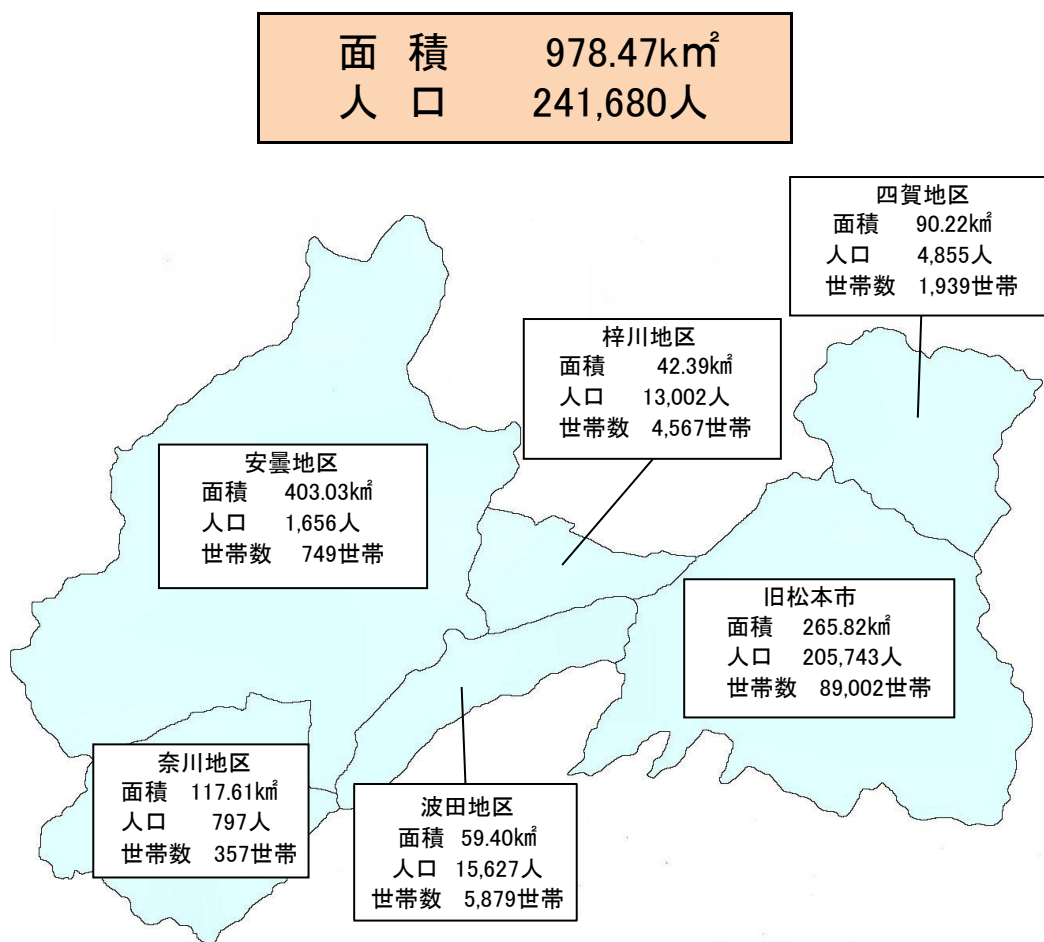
面 積　978.47k㎡
人 口　241,680人

四賀地区
面積　90.22k㎡
人口　4,855人
世帯数　1,939世帯

梓川地区
面積　42.39k㎡
人口　13,002人
世帯数　4,567世帯

安曇地区
面積　403.03k㎡
人口　1,656人
世帯数　749世帯

旧松本市
面積　265.82k㎡
人口　205,743人
世帯数　89,002世帯

奈川地区
面積　117.61k㎡
人口　797人
世帯数　357世帯

波田地区
面積　59.40k㎡
人口　15,627人
世帯数　5,879世帯